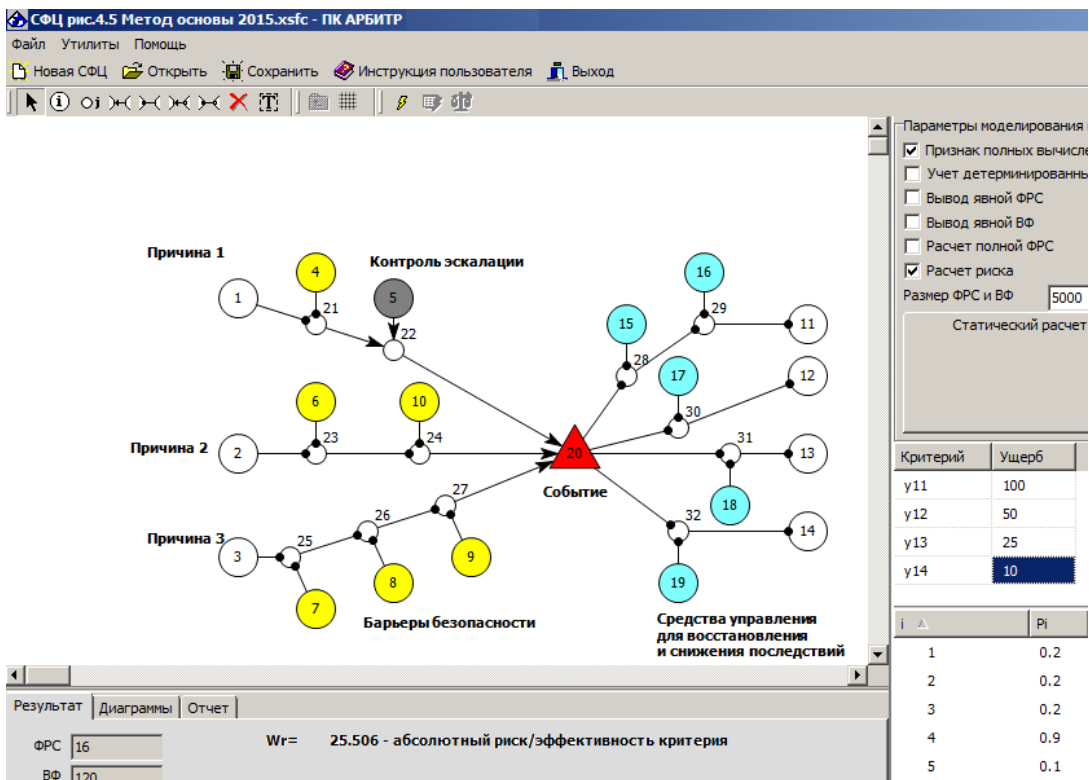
СФЦ рис.4.5 Метод основы 2015.xsfc - ПК АРБИТР

Файл Утилиты Помощь

Новая СФЦ Открыть Сохранить Инструкция пользователя Выход

Причина 1

Контроль эскалации

1 4 21 5 22

16 29 11 15 28

17 30 12

Причина 2

2 6 23 10 24

20 31 13

Событие

18

27 26 25 32 14

Причина 3

3 7 8 9 19

Барьеры безопасности

Средства управления для восстановления и снижения последствий

Параметры моделирования

Признак полных вычисле

Учет детерминированны

Вывод явной ФРС

Вывод явной ВФ

Расчет полной ФРС

Расчет риска

Размер ФРС и ВФ 5000

Статический расчет

| Критерий | Ущерб |
|---|---|
| y11 | 100 |
| y12 | 50 |
| y13 | 25 |
| y14 | 10 |

| i | Pi |
|---|---|
| 1 | 0.2 |
| 2 | 0.2 |
| 3 | 0.2 |
| 4 | 0.9 |
| 5 | 0.1 |

Результат Диаграммы Отчет

ФРС 16

ВФ 120

Wr= 25.506 - абсолютный риск/эффективность критерия